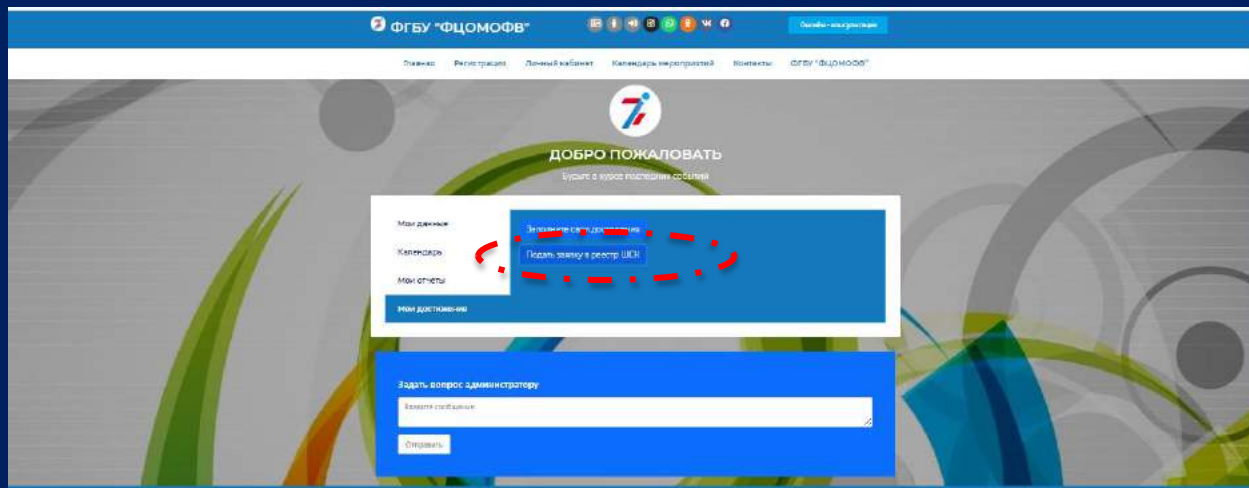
ФГБУ "ФЦОМОФВ"

Онлайн-консультация

Главная Регистрация Личный кабинет Календарь мероприятий Контакты ФГБУ "ФЦОМОФВ"

ДОБРО ПОЖАЛОВАТЬ

Будьте в курсе последних событий

Мои данные

Календарь

Мои отчеты

Мои достижения

Заполните свои достижения

Подать заявку в реестр ШСК

Задать вопрос администратору

Введите сообщение

Отправить